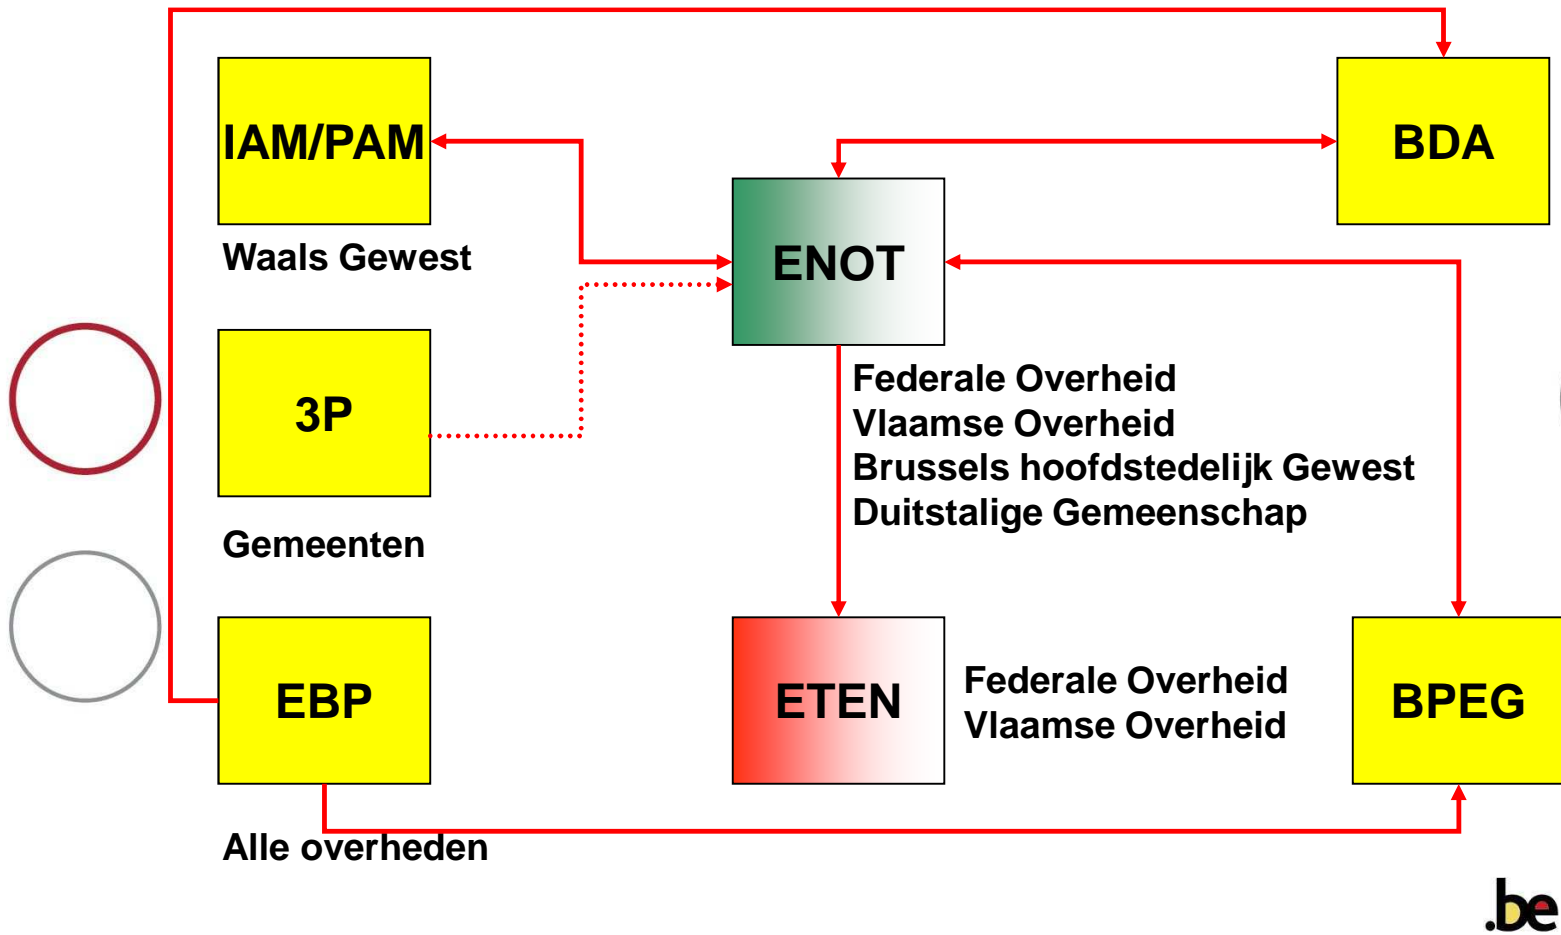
IAM/PAM

Waals Gewest

BDA

ENOT

3P

Federale Overheid
Vlaamse Overheid
Brussels hoofdstedelijk Gewest
Duitstalige Gemeenschap

Gemeenten

EBP

ETEN

Federale Overheid
Vlaamse Overheid

BPEG

Alle overheden

.be